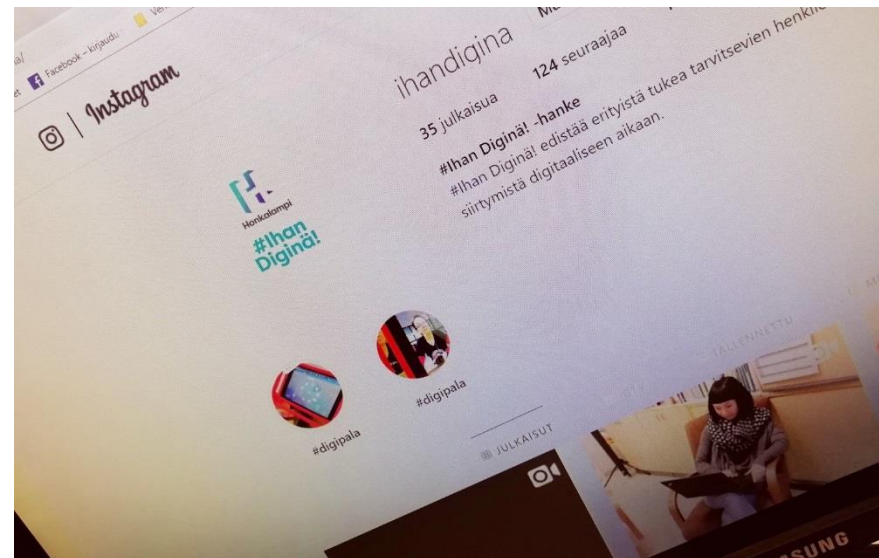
Facebook – kirjaudu

Instagram

ihandigina

35 julkaisua 124 seuraajaa

#Ihan Diginä! -hanke
#Ihan Diginä! edistää erityistä tukea tarvitsevien henkil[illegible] siirtymistä digitaaliseen aikaan.

Honkalampi
#Ihan Diginä!

#digipala
#digipala

JULKAISUT
TALLENNETTU

SAMSUNG